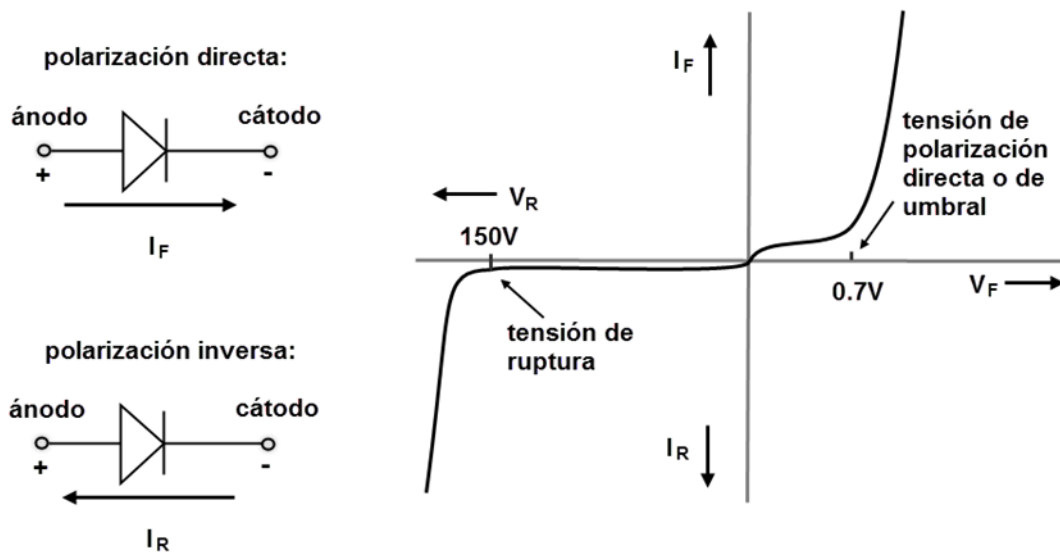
polarización directa:

ánodo

cátodo

+

-

$I_F$

polarización inversa:

ánodo

cátodo

+

-

$I_R$

$I_F$

$V_R$

150V

tensión de polarización directa o de umbral

0.7V

$V_F$

tensión de ruptura

$I_R$